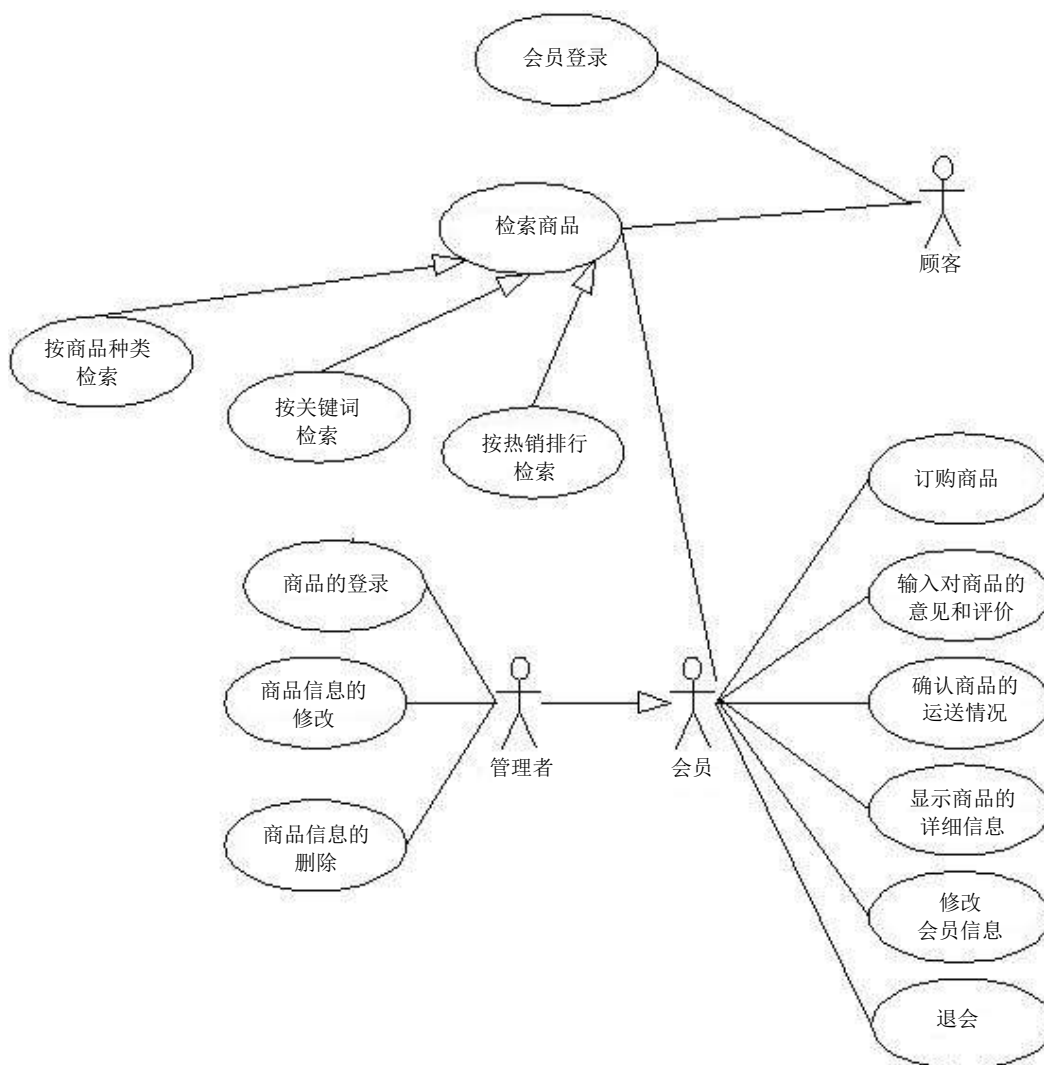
会员登录

检索商品

顾客

按商品种类检索

按关键词检索

按热销排行检索

订购商品

商品的登录

输入对商品的意见和评价

商品信息的修改

管理者

会员

确认商品的运送情况

显示商品的详细信息

商品信息的删除

修改会员信息

退会